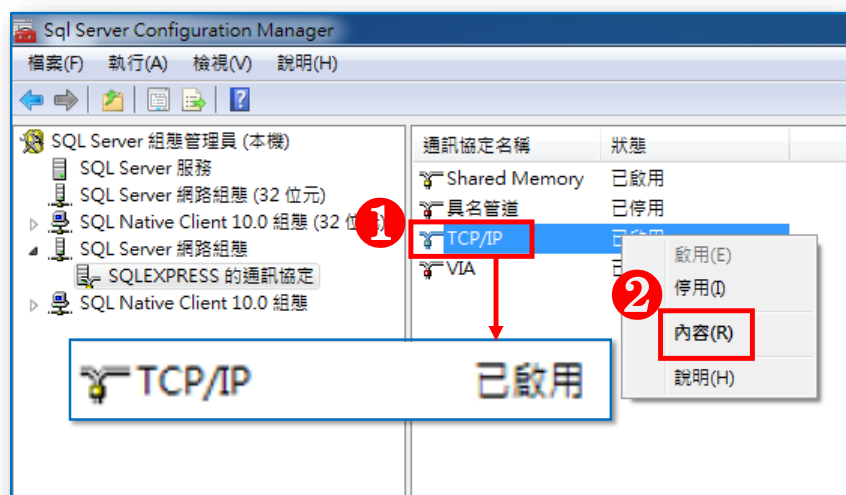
Sql Server Configuration Manager

檔案(F) 執行(A) 檢視(V) 說明(H)

SQL Server 組態管理員 (本機)
SQL Server 服務
SQL Server 網路組態 (32 位元)
SQL Native Client 10.0 組態 (32 位
SQL Server 網路組態
SQLEXPRESS 的通訊協定
SQL Native Client 10.0 組態

| 通訊協定名稱 | 狀態 |
|---|---|
| Shared Memory | 已啟用 |
| 具名管道 | 已停用 |
| TCP/IP | 已停用 |
| VIA | 已 |

1
2

啟用(E)
停用(I)
內容(R)
說明(H)

TCP/IP 已啟用